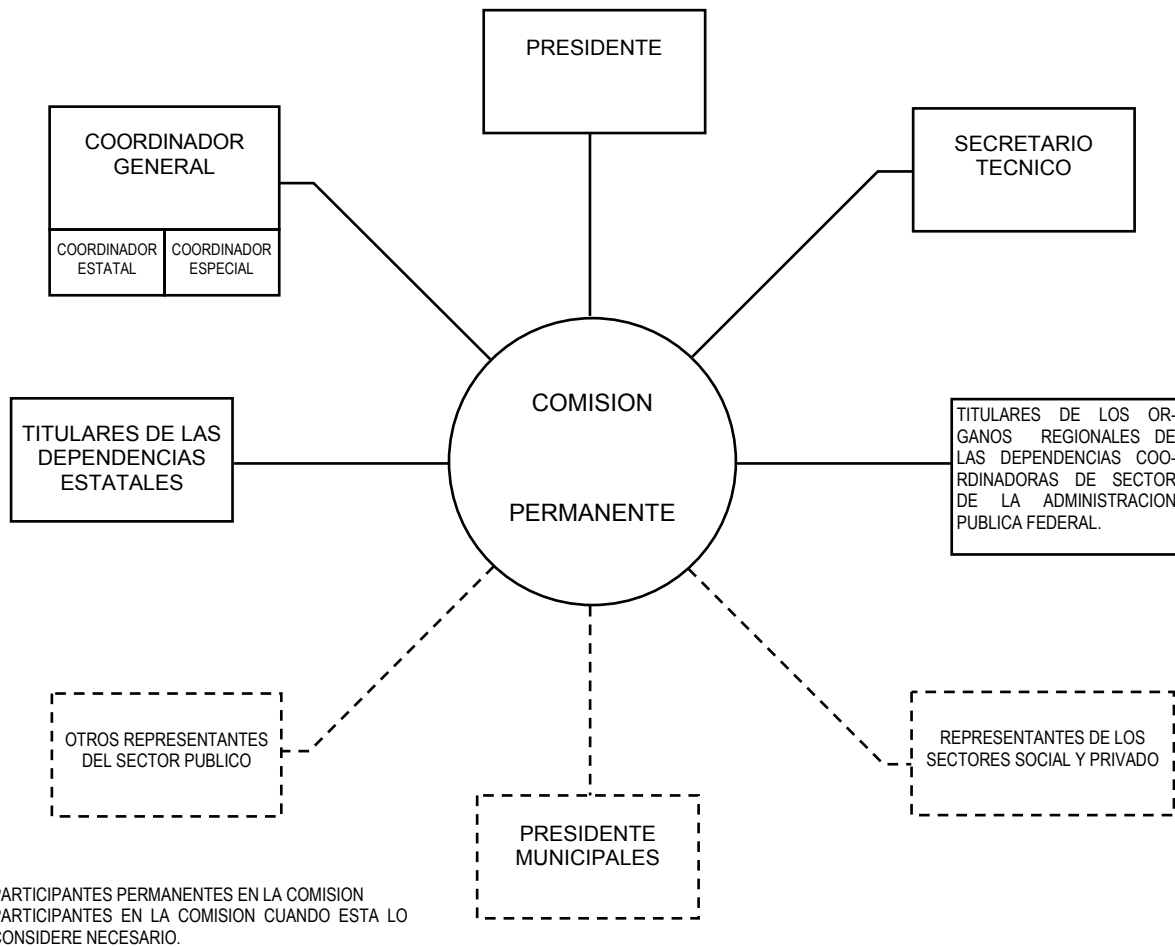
PRESIDENTE

COORDINADOR GENERAL

COORDINADOR ESTATAL

COORDINADOR ESPECIAL

SECRETARIO TECNICO

TITULARES DE LAS DEPENDENCIAS ESTATALES

COMISION

PERMANENTE

TITULARES DE LOS ORGANOS REGIONALES DE LAS DEPENDENCIAS COORDINADORAS DE SECTOR DE LA ADMINISTRACION PUBLICA FEDERAL.

OTROS REPRESENTANTES DEL SECTOR PUBLICO

PRESIDENTE MUNICIPALES

REPRESENTANTES DE LOS SECTORES SOCIAL Y PRIVADO

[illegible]ARTICIPANTES PERMANENTES EN LA COMISION
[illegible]ARTICIPANTES EN LA COMISION CUANDO ESTA LO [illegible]CONSIDERE NECESARIO.